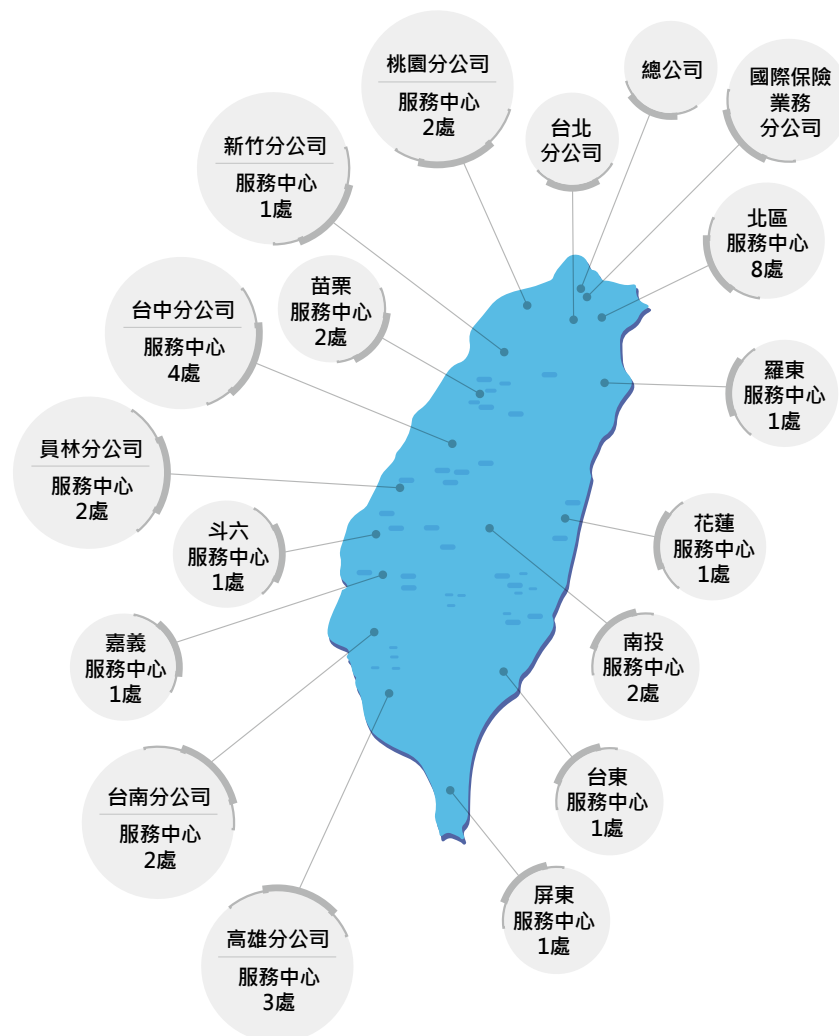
桃園分公司
服務中心
2處

總公司

國際保險
業務
分公司

台北
分公司

新竹分公司
服務中心
1處

北區
服務中心
8處

苗栗
服務中心
2處

台中分公司
服務中心
4處

羅東
服務中心
1處

員林分公司
服務中心
2處

斗六
服務中心
1處

花蓮
服務中心
1處

嘉義
服務中心
1處

南投
服務中心
2處

台南分公司
服務中心
2處

台東
服務中心
1處

屏東
服務中心
1處

高雄分公司
服務中心
3處